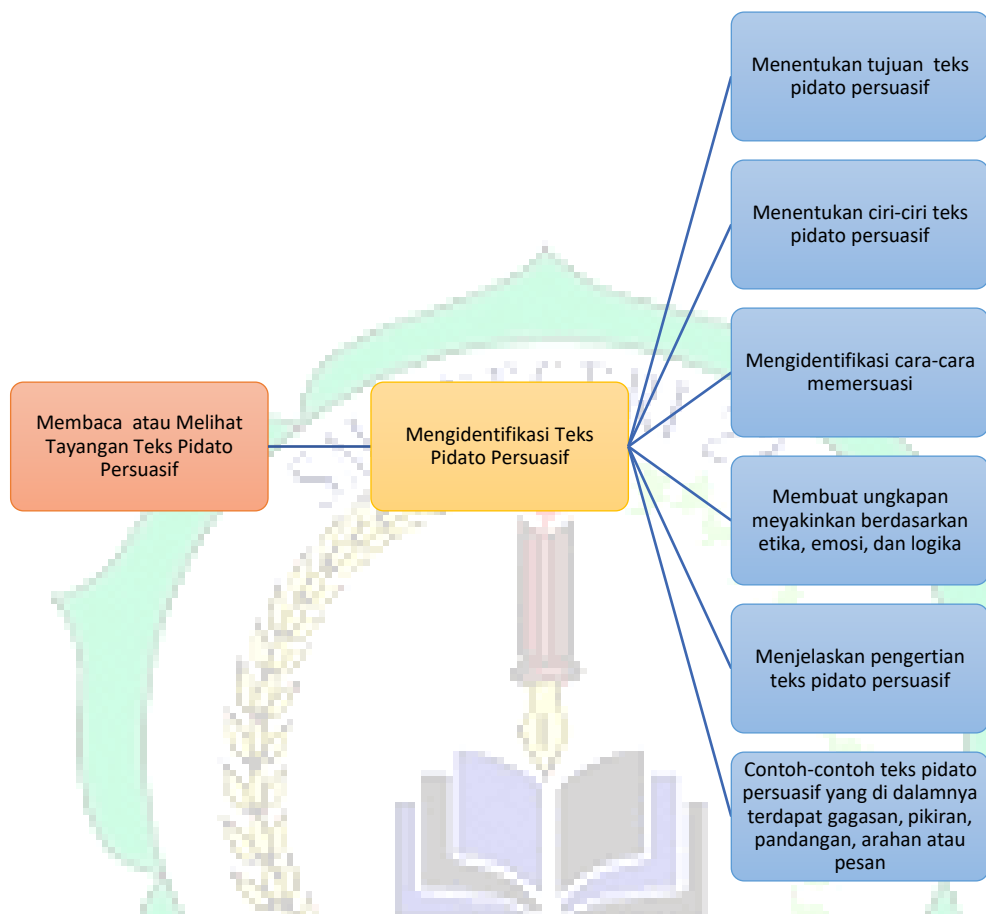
Membaca atau Melihat Tayangan Teks Pidato Persuasif

Mengidentifikasi Teks Pidato Persuasif

Menentukan tujuan teks pidato persuasif

Menentukan ciri-ciri teks pidato persuasif

Mengidentifikasi cara-cara memersuasi

Membuat ungkapan meyakinkan berdasarkan etika, emosi, dan logika

Menjelaskan pengertian teks pidato persuasif

Contoh-contoh teks pidato persuasif yang di dalamnya terdapat gagasan, pikiran, pandangan, arahan atau pesan